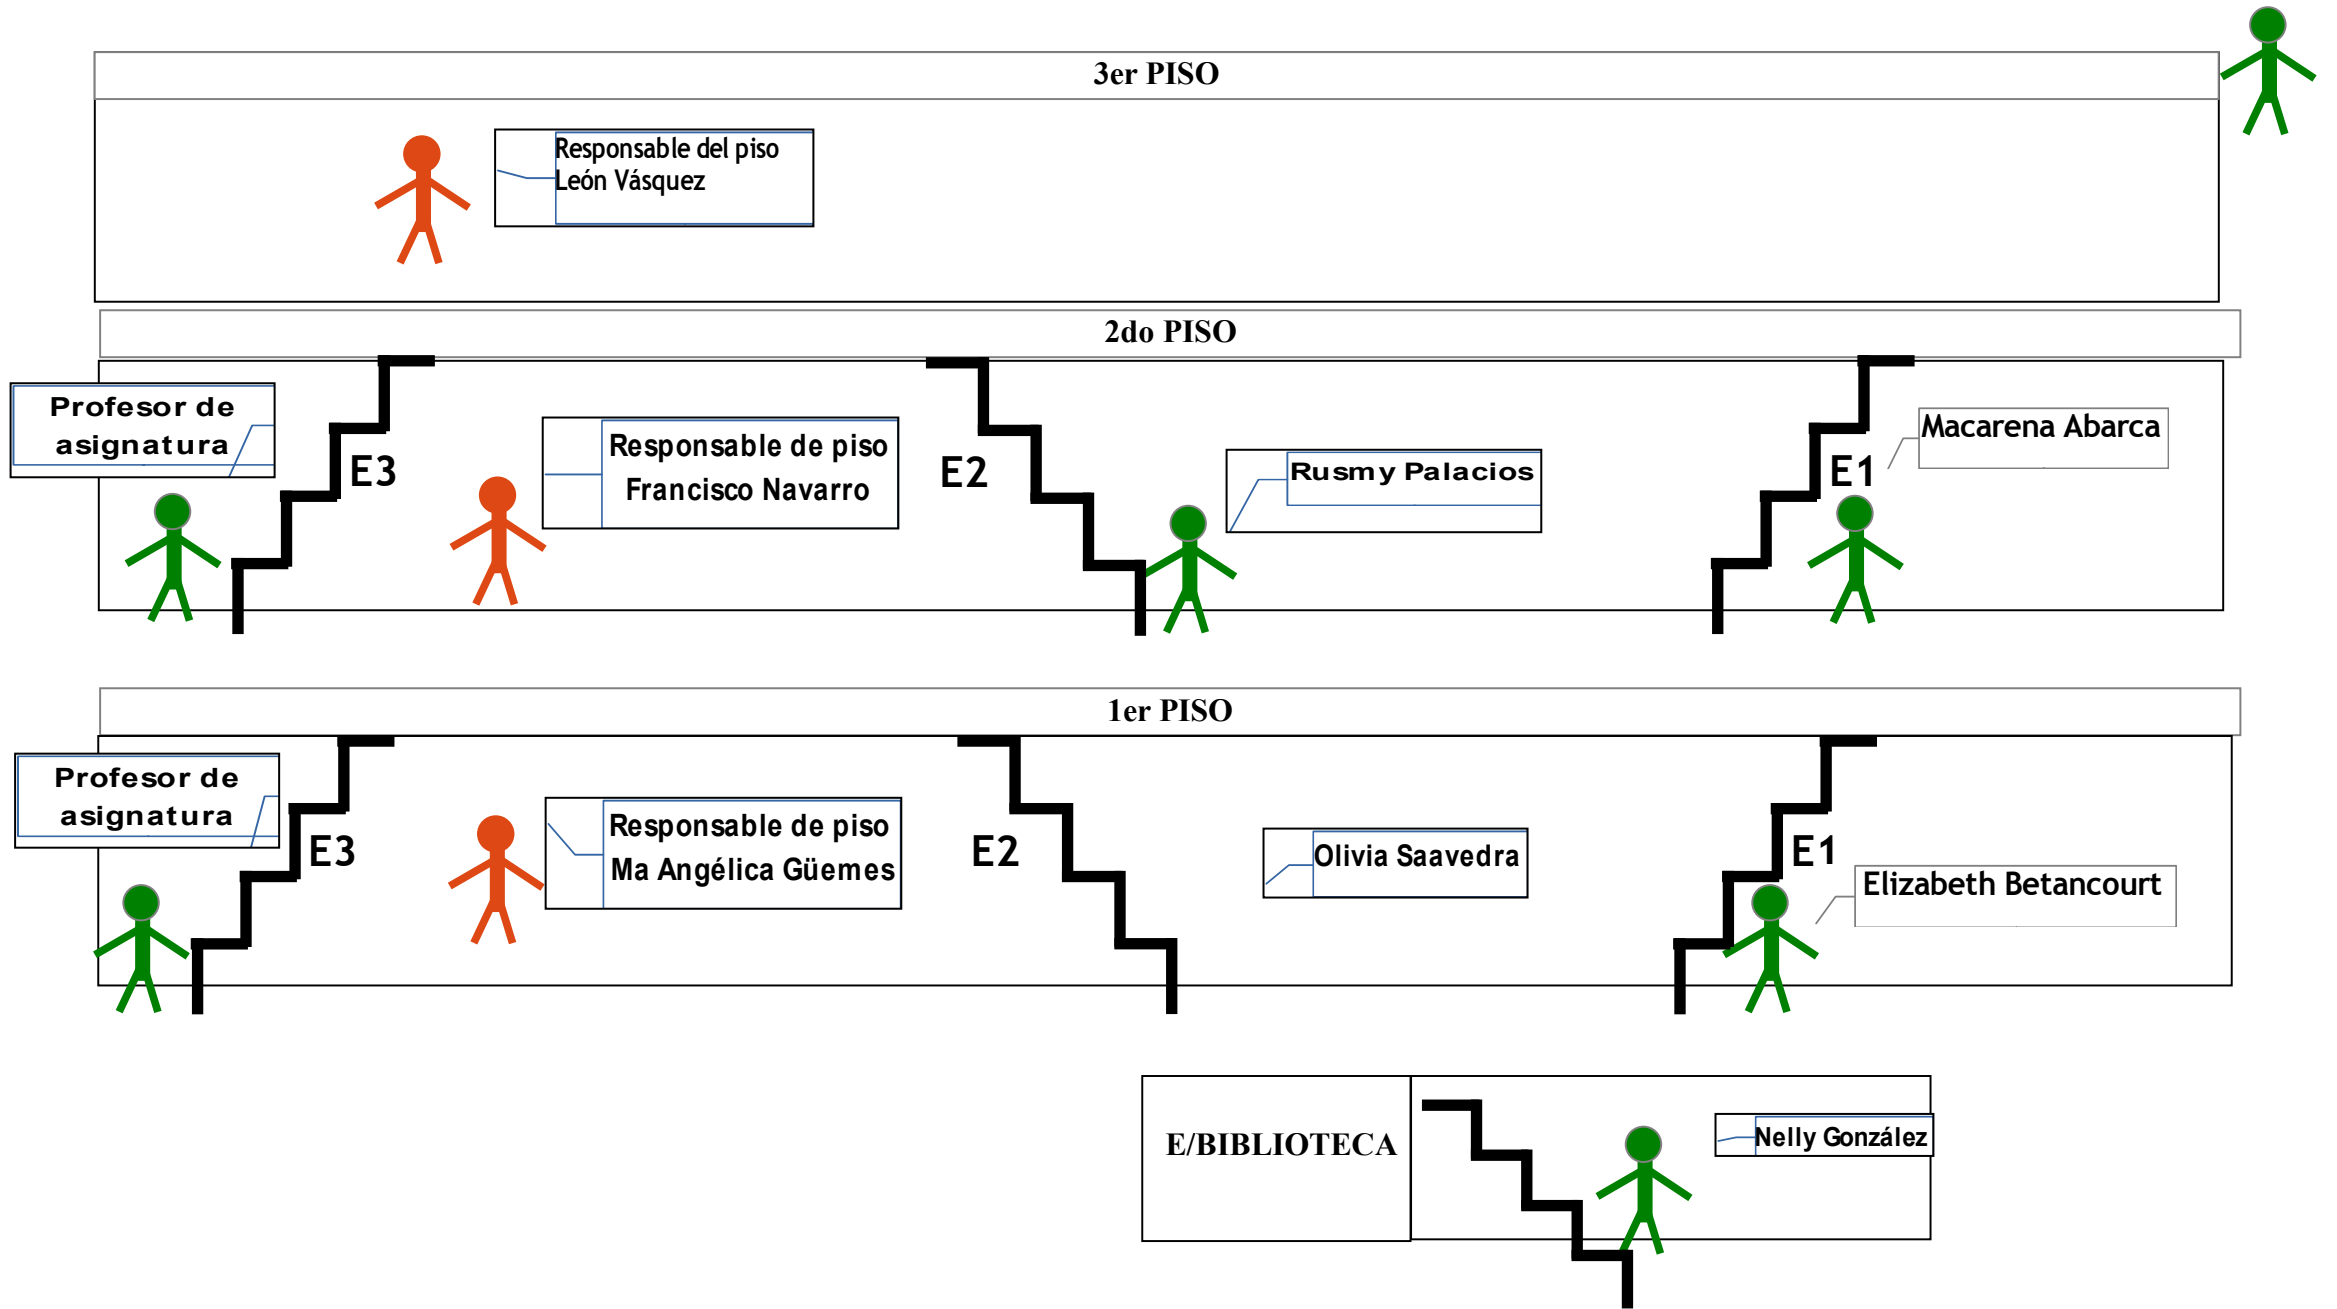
3er PISO

Responsable del piso León Vásquez

2do PISO

Profesor de asignatura

E3

Responsable de piso Francisco Navarro

E2

Rusmy Palacios

Macarena Abarca

E1

1er PISO

Profesor de asignatura

E3

Responsable de piso Ma Angélica Güemes

E2

Olivia Saavedra

E1

Elizabeth Betancourt

E/BIBLIOTECA

Nelly González